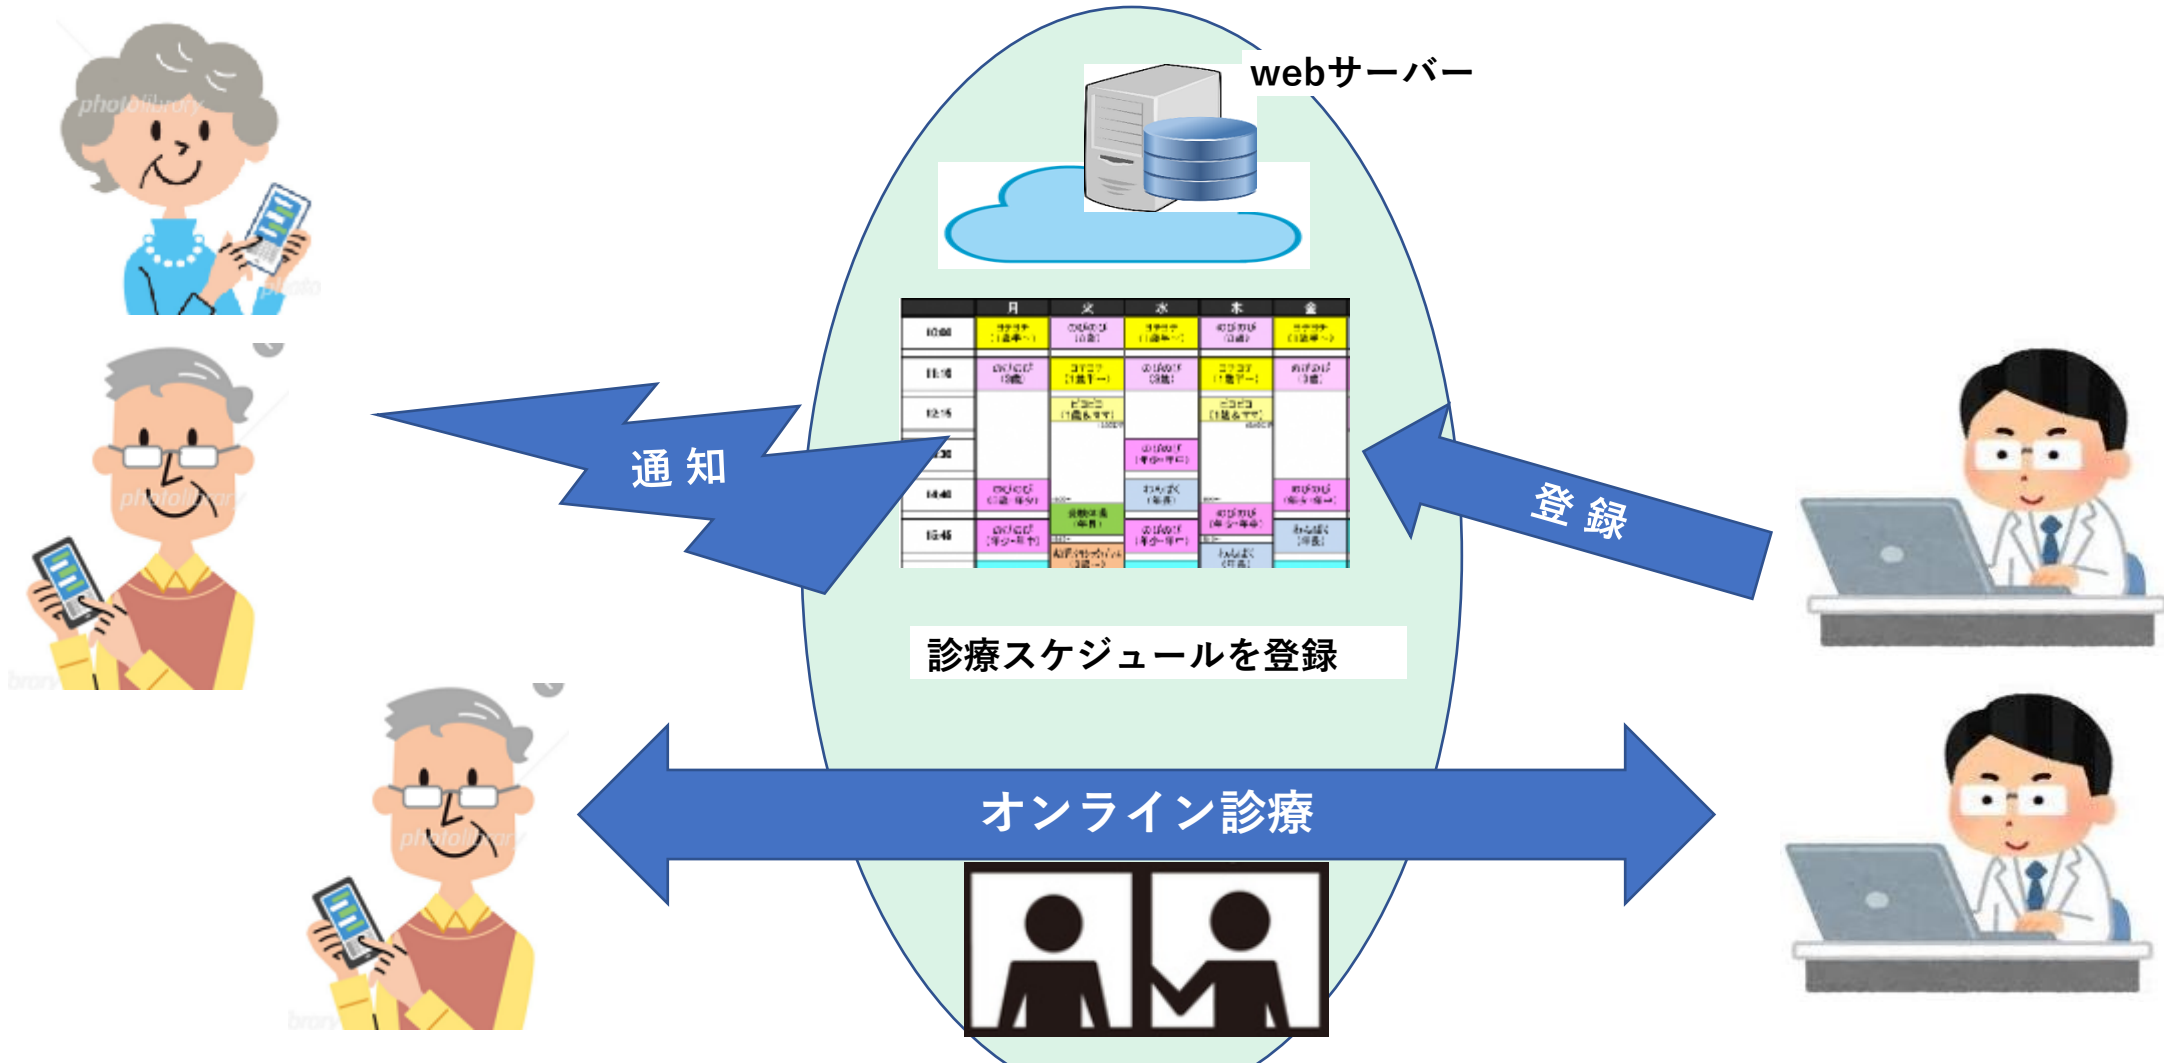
webサーバー

| | 月 | 火 | 水 | 木 | 金 |
|---|---|---|---|---|---|
| 10:00 | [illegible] | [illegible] | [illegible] | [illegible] | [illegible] |
| 11:10 | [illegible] | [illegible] | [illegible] | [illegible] | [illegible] |
| 12:15 | | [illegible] | | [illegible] | |
| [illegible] | | | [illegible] | | |
| 14:40 | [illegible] | | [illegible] | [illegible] | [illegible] |
| 15:45 | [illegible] | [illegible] | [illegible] | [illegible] | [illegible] |

通 知

登 録

診療スケジュールを登録

オンライン診療

photolibrary